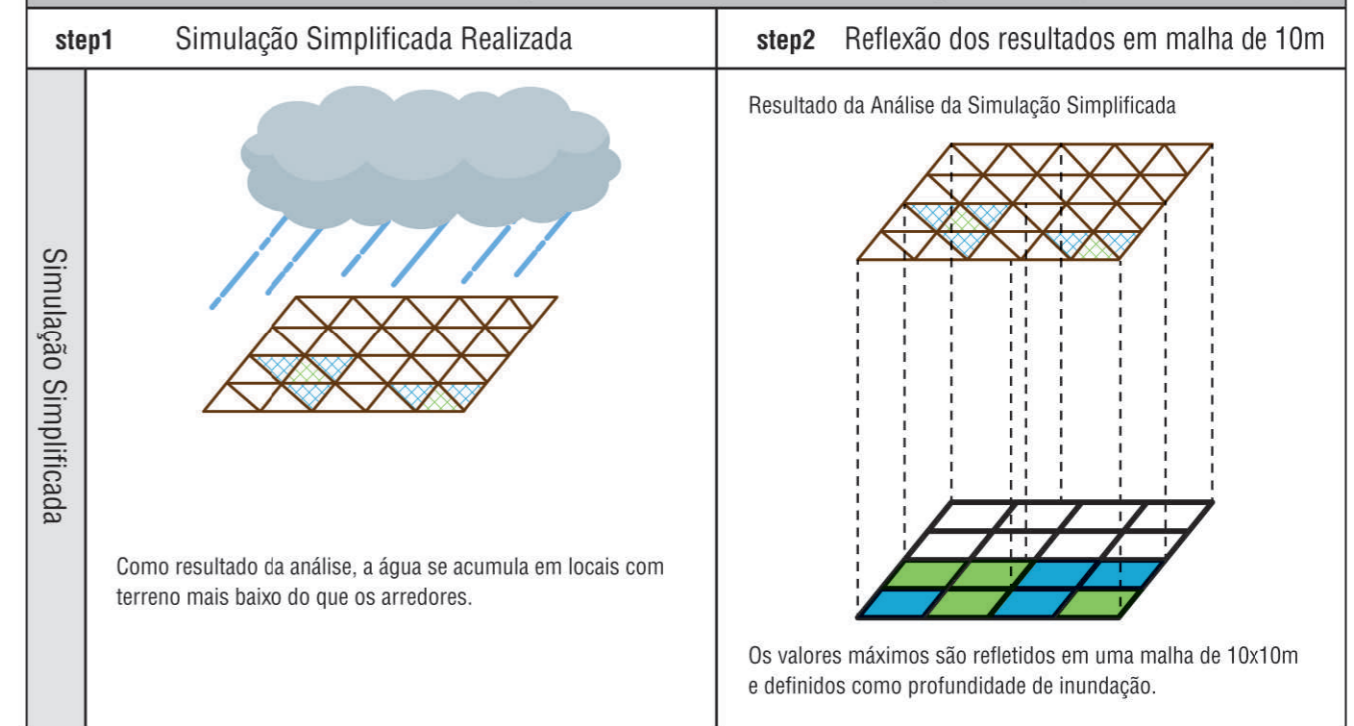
| step1 Simulação Simplificada Realizada | step2 Reflexão dos resultados em malha de 10m |
|---|---|
| Como resultado da análise, a água se acumula em locais com terreno mais baixo do que os arredores. | Resultado da Análise da Simulação Simplificada<br><br>Os valores máximos são refletidos em uma malha de 10x10m e definidos como profundidade de inundação. |

Simulação Simplificada